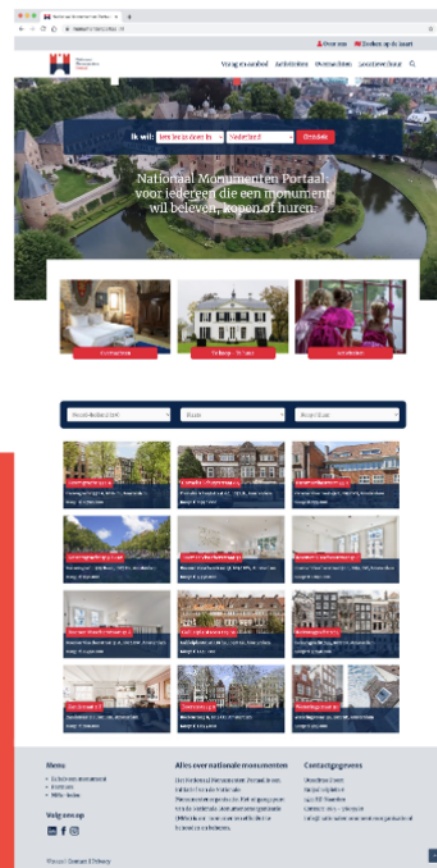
Nationaal Monumenten Portaal

Over ons | Zoeken op de kaart

Nationaal Monumenten Portaal

Verblijven | Activiteiten | Overnachten | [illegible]

Ik wil: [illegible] | Nederland | Ontdek

Nationaal Monumenten Portaal: voor iedereen die een monument wil beleven, kopen of huren

Overnachten | Te koop · Te huur | Activiteiten

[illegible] | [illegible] | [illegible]

Menu
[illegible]
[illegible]
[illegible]

Volg ons op

Alles over nationale monumenten
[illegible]

Contactgegevens
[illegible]

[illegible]